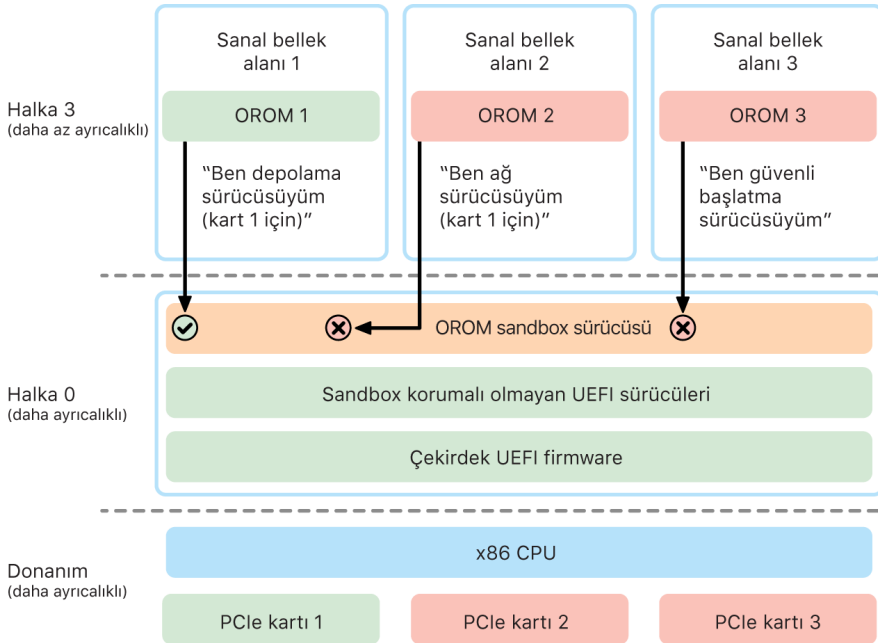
Sanal bellek alanı 1

Sanal bellek alanı 2

Sanal bellek alanı 3

Halka 3
(daha az ayrıcalıklı)

OROM 1

OROM 2

OROM 3

“Ben depolama sürücüsüyüm (kart 1 için)”

“Ben ağ sürücüsüyüm (kart 1 için)”

“Ben güvenli başlatma sürücüsüyüm”

OROM sandbox sürücüsü

Halka 0
(daha ayrıcalıklı)

Sandbox korumalı olmayan UEFI sürücüleri

Çekirdek UEFI firmware

Donanım
(daha ayrıcalıklı)

x86 CPU

PCIe kartı 1

PCIe kartı 2

PCIe kartı 3